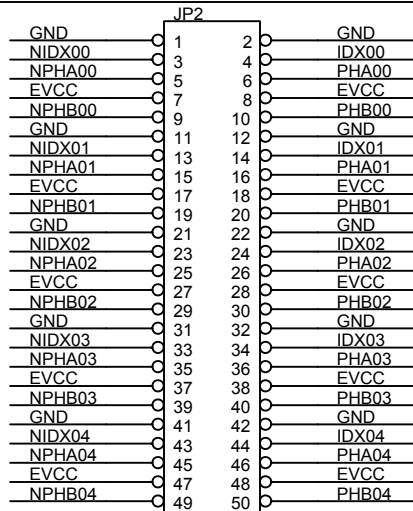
JP2

| | | | |
|---|---|---|---|
| GND | 1 | 2 | GND |
| NIDX00 | 3 | 4 | IDX00 |
| NPHA00 | 5 | 6 | PHA00 |
| EVCC | 7 | 8 | EVCC |
| NPHB00 | 9 | 10 | PHB00 |
| GND | 11 | 12 | GND |
| NIDX01 | 13 | 14 | IDX01 |
| NPHA01 | 15 | 16 | PHA01 |
| EVCC | 17 | 18 | EVCC |
| NPHB01 | 19 | 20 | PHB01 |
| GND | 21 | 22 | GND |
| NIDX02 | 23 | 24 | IDX02 |
| NPHA02 | 25 | 26 | PHA02 |
| EVCC | 27 | 28 | EVCC |
| NPHB02 | 29 | 30 | PHB02 |
| GND | 31 | 32 | GND |
| NIDX03 | 33 | 34 | IDX03 |
| NPHA03 | 35 | 36 | PHA03 |
| EVCC | 37 | 38 | EVCC |
| NPHB03 | 39 | 40 | PHB03 |
| GND | 41 | 42 | GND |
| NIDX04 | 43 | 44 | IDX04 |
| NPHA04 | 45 | 46 | PHA04 |
| EVCC | 47 | 48 | EVCC |
| NPHB04 | 49 | 50 | PHB04 |